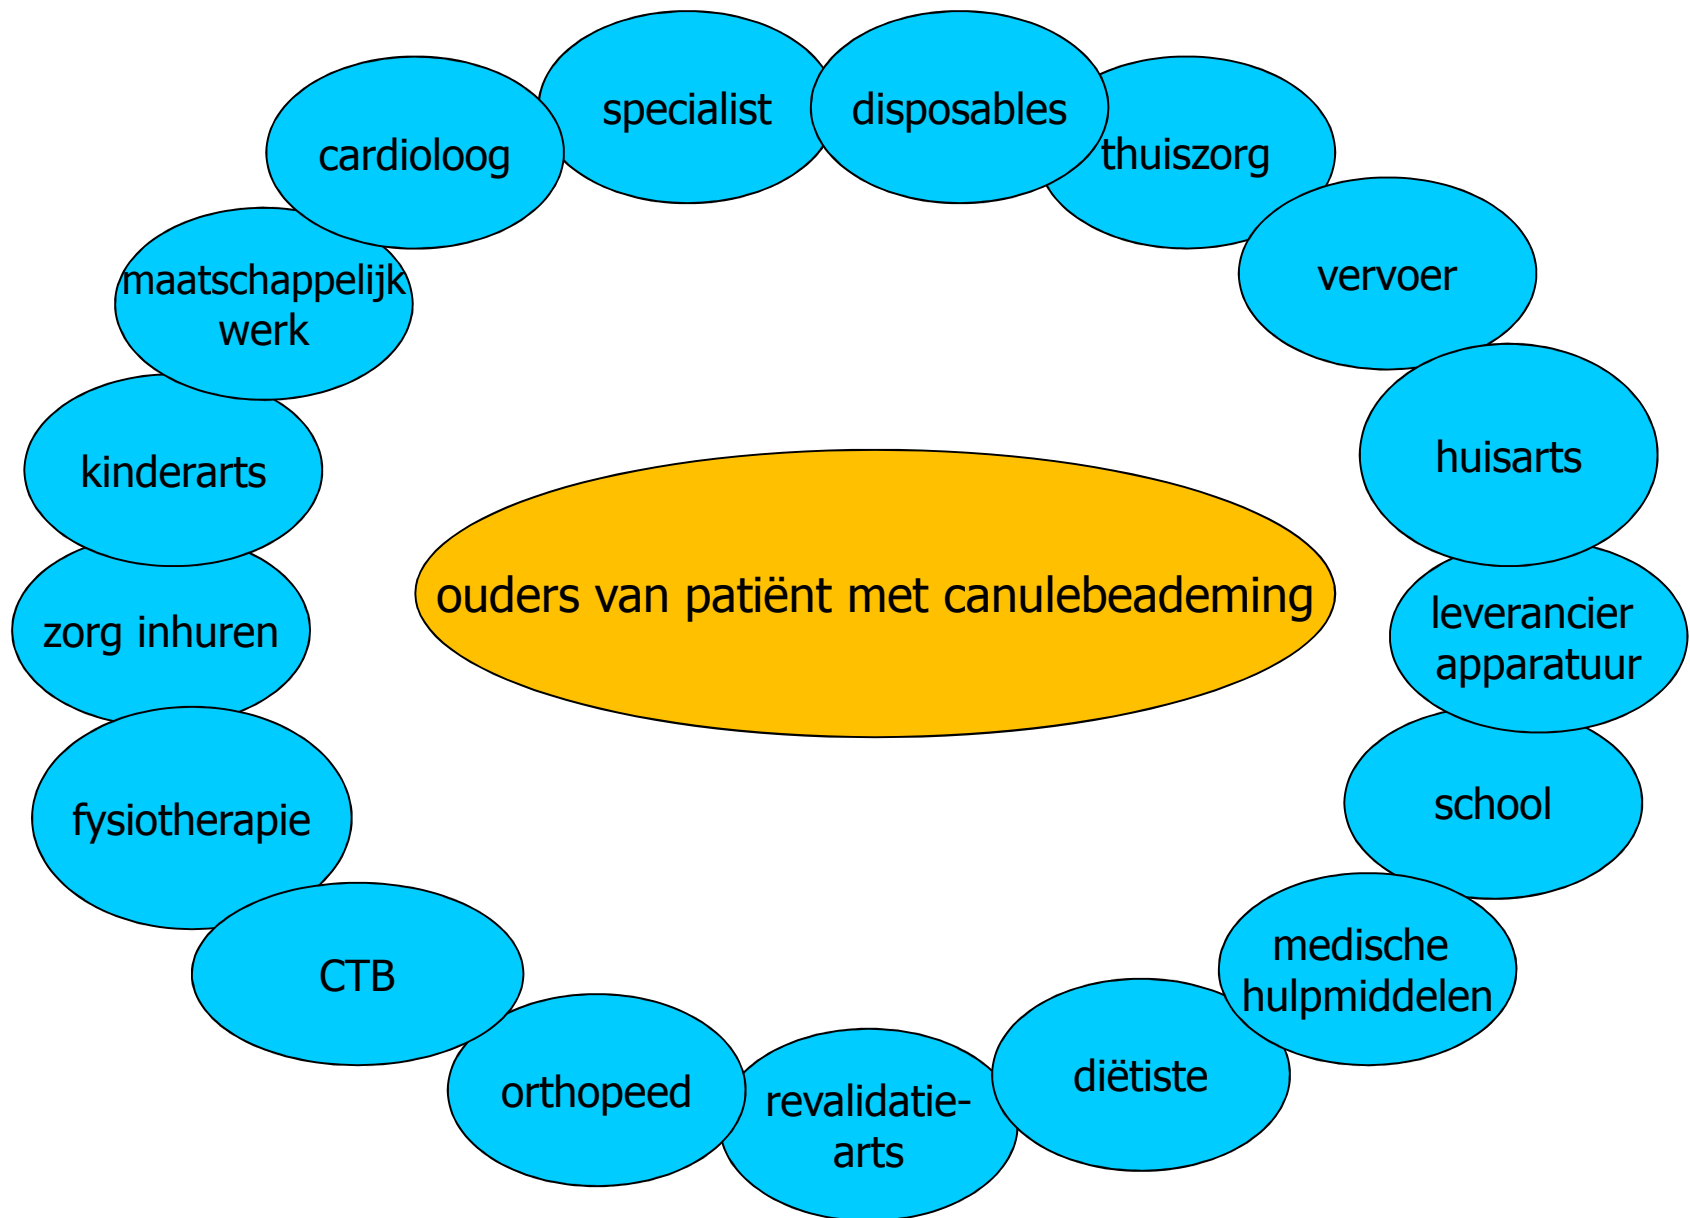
specialist

disposables

cardioloog

thuiszorg

vervoer

maatschappelijk werk

huisarts

kinderarts

ouders van patiënt met canulebeademing

zorg inhuren

leverancier apparatuur

school

fysiotherapie

medische hulpmiddelen

CTB

diëtiste

orthopeed

revalidatie-arts